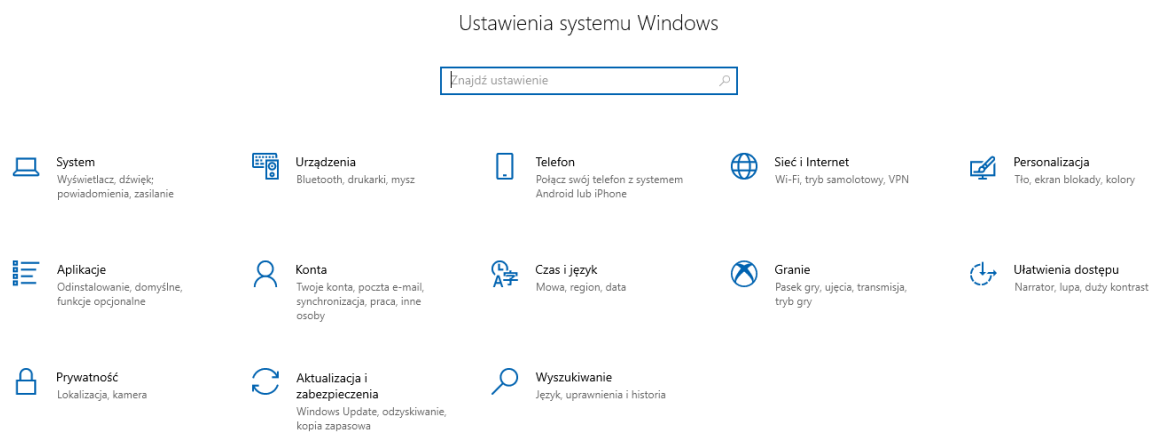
Ustawienia systemu Windows

Znajdź ustawienie

System
Wyświetlacz, dźwięk, powiadomienia, zasilanie

Urządzenia
Bluetooth, drukarki, mysz

Telefon
Połącz swój telefon z systemem Android lub iPhone

Sieć i Internet
Wi-Fi, tryb samolotowy, VPN

Personalizacja
Tło, ekran blokady, kolory

Aplikacje
Odinstalowanie, domyślne, funkcje opcjonalne

Konta
Twoje konta, poczta e-mail, synchronizacja, praca, inne osoby

Czas i język
Mowa, region, data

Granie
Pasek gry, ujęcia, transmisja, tryb gry

Ułatwienia dostępu
Narrator, lupa, duży kontrast

Prywatność
Lokalizacja, kamera

Aktualizacja i zabezpieczenia
Windows Update, odzyskiwanie, kopia zapasowa

Wyszukiwanie
Język, uprawnienia i historia